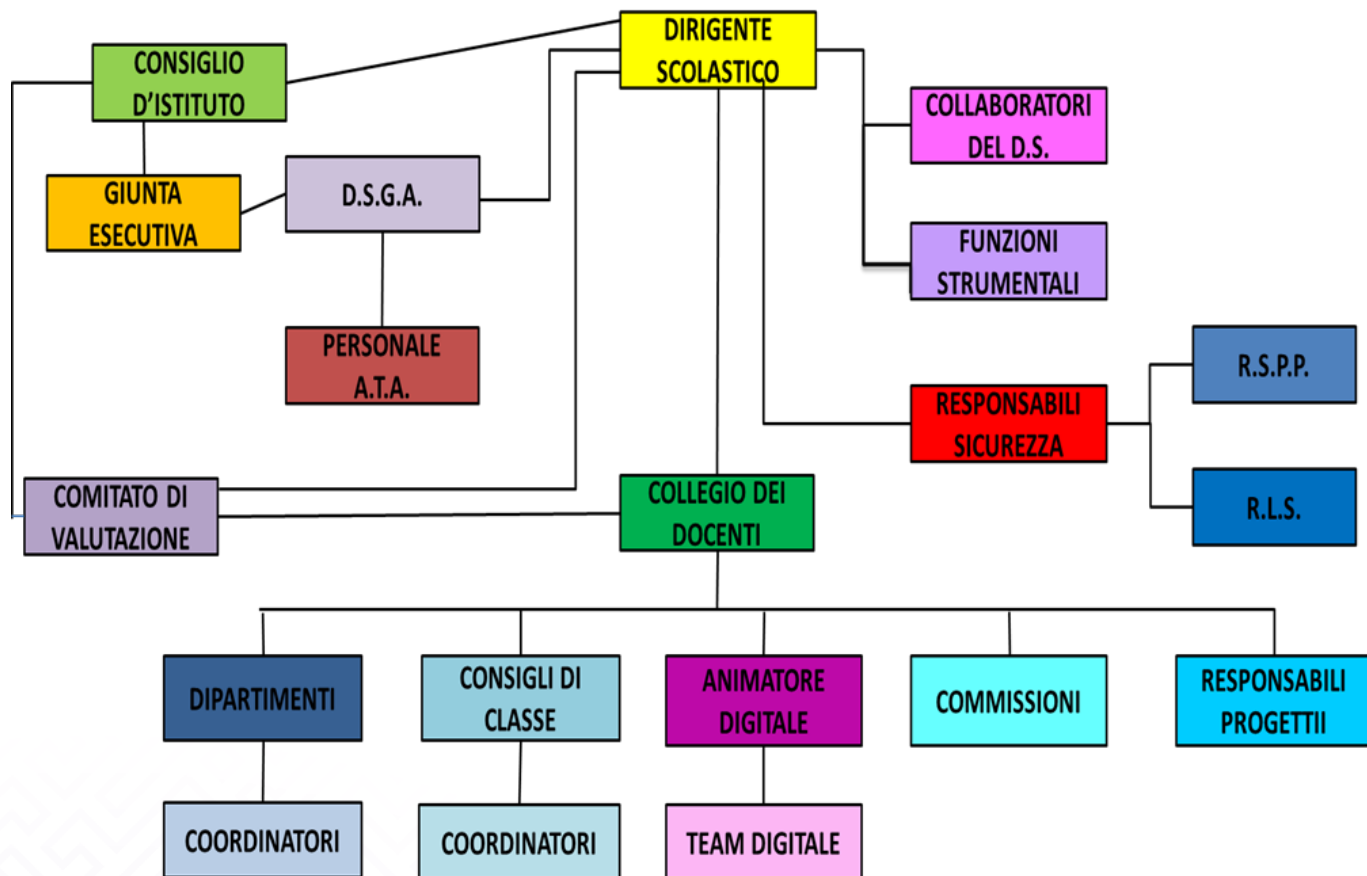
DIRIGENTE SCOLASTICO

CONSIGLIO D'ISTITUTO

GIUNTA ESECUTIVA

D.S.G.A.

PERSONALE A.T.A.

COLLABORATORI DEL D.S.

FUNZIONI STRUMENTALI

RESPONSABILI SICUREZZA

R.S.P.P.

R.L.S.

COMITATO DI VALUTAZIONE

COLLEGIO DEI DOCENTI

DIPARTIMENTI

CONSIGLI DI CLASSE

ANIMATORE DIGITALE

COMMISSIONI

RESPONSABILI PROGETTII

COORDINATORI

COORDINATORI

TEAM DIGITALE